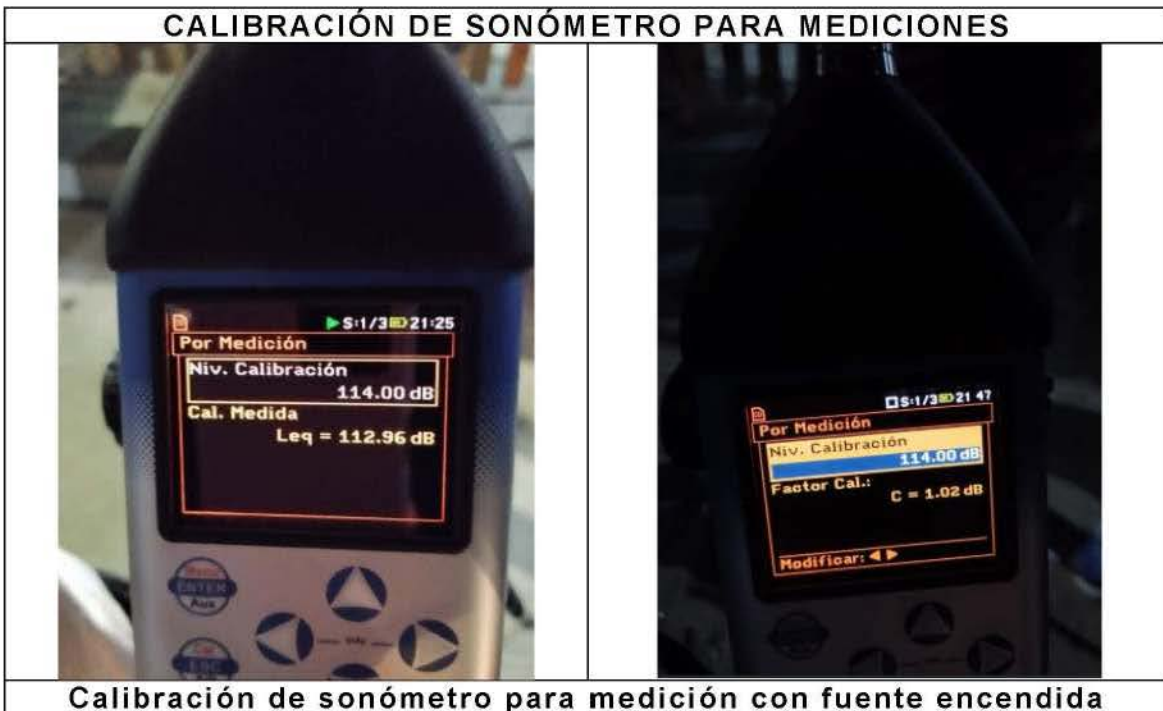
CALIBRACIÓN DE SONÓMETRO PARA MEDICIONES

S:1/3 21:25
Por Medición
Niv. Calibración
114.00 dB
Cal. Medida
Leq = 112.96 dB

ENTER
ESC

S:1/3 21:47
Por Medición
Niv. Calibración
114.00 dB
Factor Cal.:
C = 1.02 dB
Modificar:

Calibración de sonómetro para medición con fuente encendida